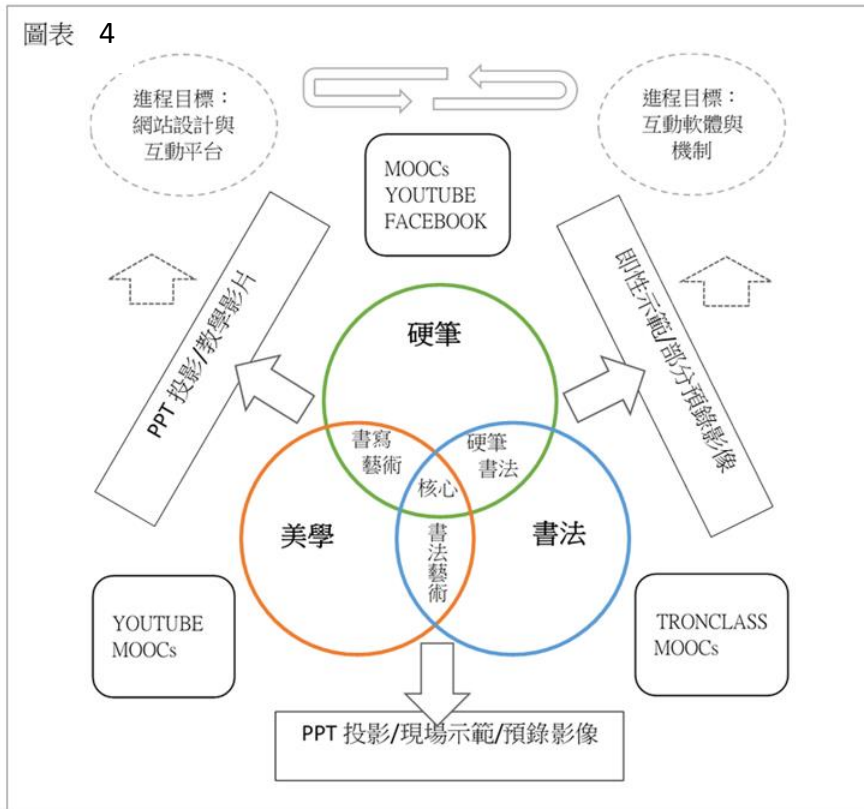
圖表 4

進程目標：
網站設計與
互動平台

MOOCs
YOUTUBE
FACEBOOK

進程目標：
互動軟體與
機制

PPT 投影/教學影片

即性示範/部分預錄影像

硬筆

書寫
藝術

硬筆
書法

核心

美學

書法

書法
藝術

YOUTUBE
MOOCs

TRONCLASS
MOOCs

PPT 投影/現場示範/預錄影像